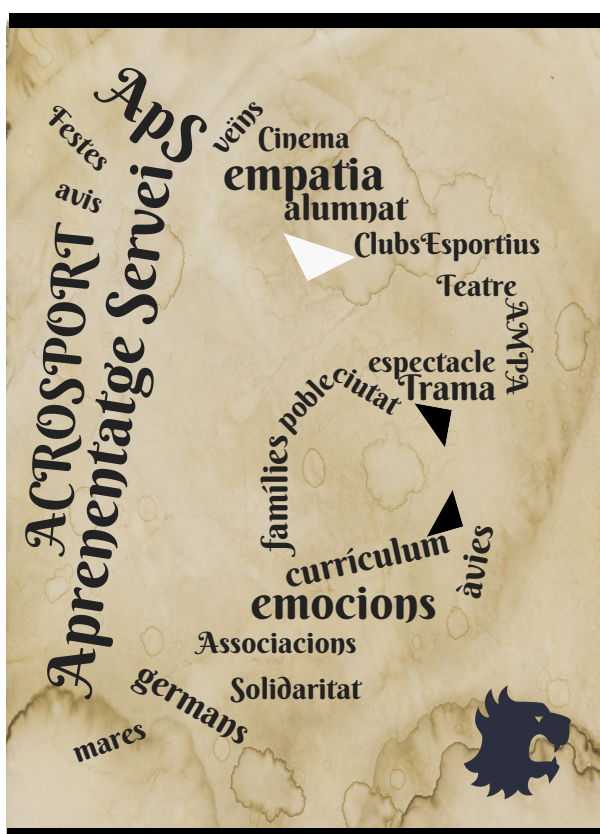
Aps
Festes
veïns
Cinema
avis
empatia
alumnat
ClubsEsportius
ACROSPORT
Aprenentatge Servei
Teatre
AMPA
espectacle
Trama
ciutat
poble
famílies
currículum
àvies
emocions
Associacions
germans
Solidaritat
mares